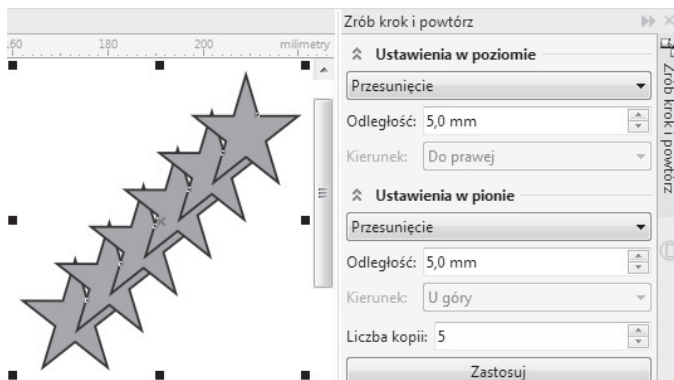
160 180 200 milimetry

Zrób krok i powtórz

Ustawienia w poziomie

Przesunięcie

Odległość: 5,0 mm

Kierunek: Do prawej

Ustawienia w pionie

Przesunięcie

Odległość: 5,0 mm

Kierunek: U góry

Liczba kopii: 5

Zastosuj

Zrób krok i powtórz